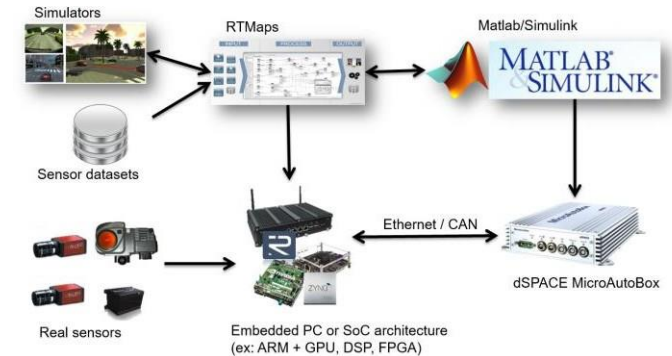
Simulators

RTMaps

INPUT PROCESS OUTPUT

Matlab/Simulink

MATLAB & SIMULINK

Sensor datasets

Ethernet / CAN

ZYNQ

Real sensors

dSPACE MicroAutoBox

Embedded PC or SoC architecture (ex: ARM + GPU, DSP, FPGA)